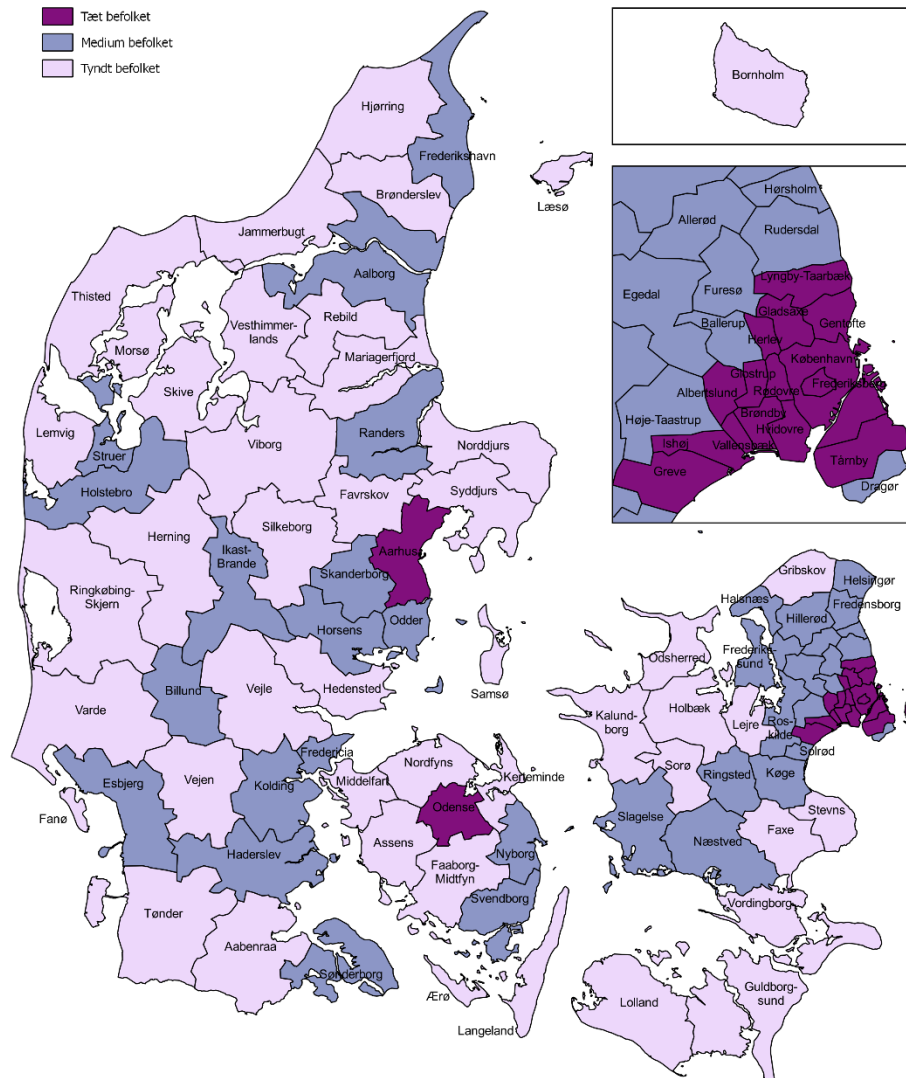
Tæt befolket
Medium befolket
Tyndt befolket

Bornholm

Hørsholm
Allerød
Rudersdal
Egedal
Furesø
Lyngby-Taarbæk
Gladsaxe
Gentofte
Ballerup
Herlev
København
Glostrup
Rødovre
Frederiksberg
Albertslund
Høje-Taastrup
Brøndby
Hvidovre
Ishøj
Vallensbæk
Greve
Tårnby
Dragør

Hjørring
Frederikshavn
Læsø
Brønderslev
Jammerbugt
Aalborg
Thisted
Rebild
Vesthimmerlands
Morsø
Mariagerfjord
Skive
Lemvig
Viborg
Randers
Norddjurs
Struer
Holstebro
Favrskov
Syddjurs
Herning
Silkeborg
Aarhus
Ikast-Brande
Skanderborg
Ringkøbing-Skjern
Odder
Horsens
Billund
Vejle
Hedensted
Samsø
Varde
Fredericia
Nordfyns
Kerteminde
Esbjerg
Vejen
Kolding
Middelfart
Odense
Fanø
Assens
Nyborg
Haderslev
Faaborg-Midtfyn
Svendborg
Tønder
Aabenraa
Sønderborg
Ærø
Langeland
Gribskov
Helsingør
Halsnæs
Fredensborg
Hillerød
Odsherred
Frederikssund
Kalundborg
Holbæk
Lejre
Roskilde
Solrød
Sorø
Ringsted
Køge
Slagelse
Næstved
Stevns
Faxe
Vordingborg
Lolland
Guldborgsund